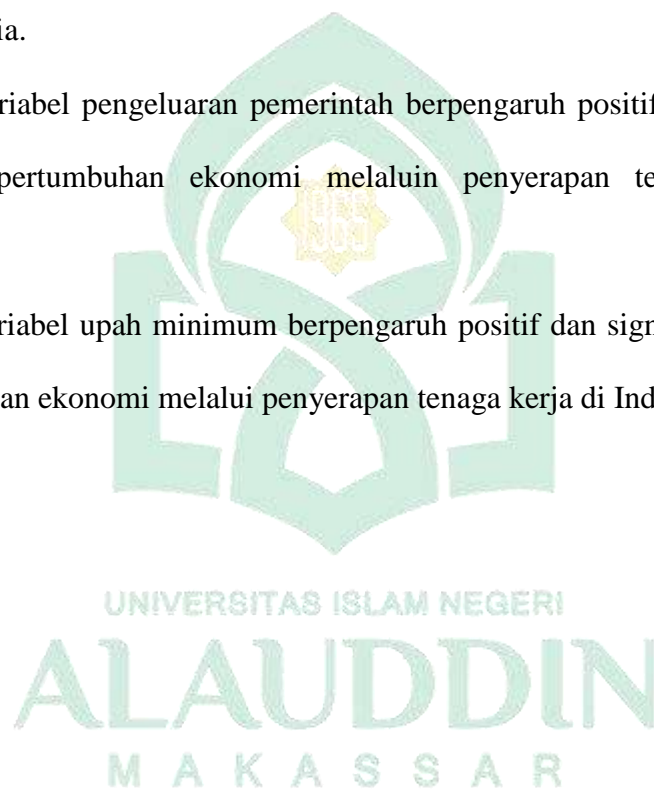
ia.

riabel pengeluaran pemerintah berpengaruh positif

pertumbuhan ekonomi melaluin penyerapan te

riabel upah minimum berpengaruh positif dan sign

an ekonomi melalui penyerapan tenaga kerja di Ind

UNIVERSITAS ISLAM NEGERI

ALAUDDIN

MAKASSAR